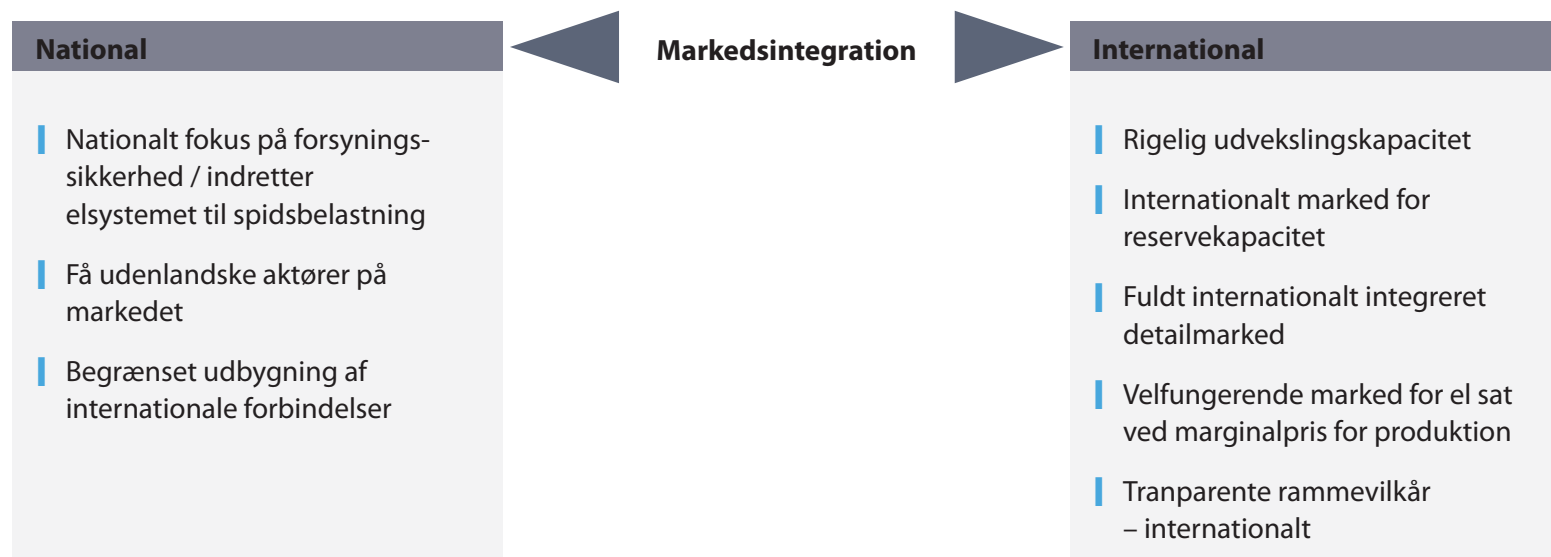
National

Markedsintegration

International

Nationalt fokus på forsyningssikkerhed / indretter elsystemet til spidsbelastning

Få udenlandske aktører på markedet

Begrænset udbygning af internationale forbindelser

Rigelig udvekslingskapacitet

Internationalt marked for reservekapacitet

Fuldt internationalt integreret detailmarked

Velfungerende marked for el sat ved marginalpris for produktion

Tranparente rammevilkår – internationalt